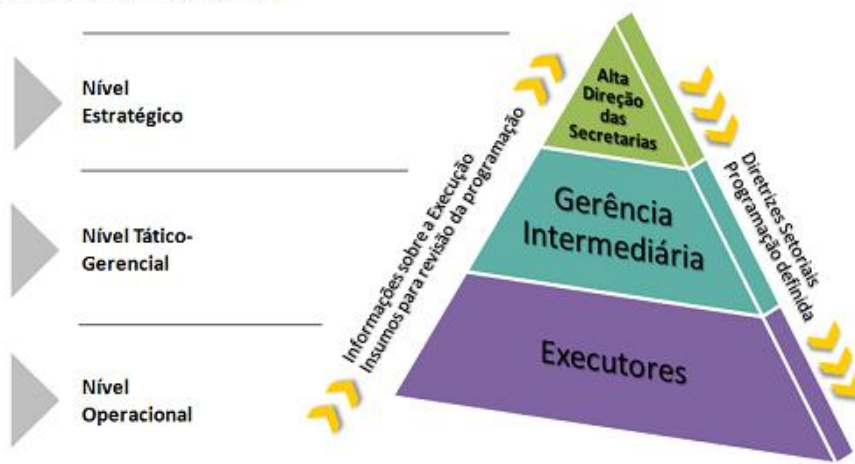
Nível Estratégico

Nível Tático-Gerencial

Nível Operacional

Alta Direção das Secretarias

Gerência Intermediária

Executores

Informações sobre a Execução
Insumos para revisão da programação

Diretrizes Setoriais
Programação definida